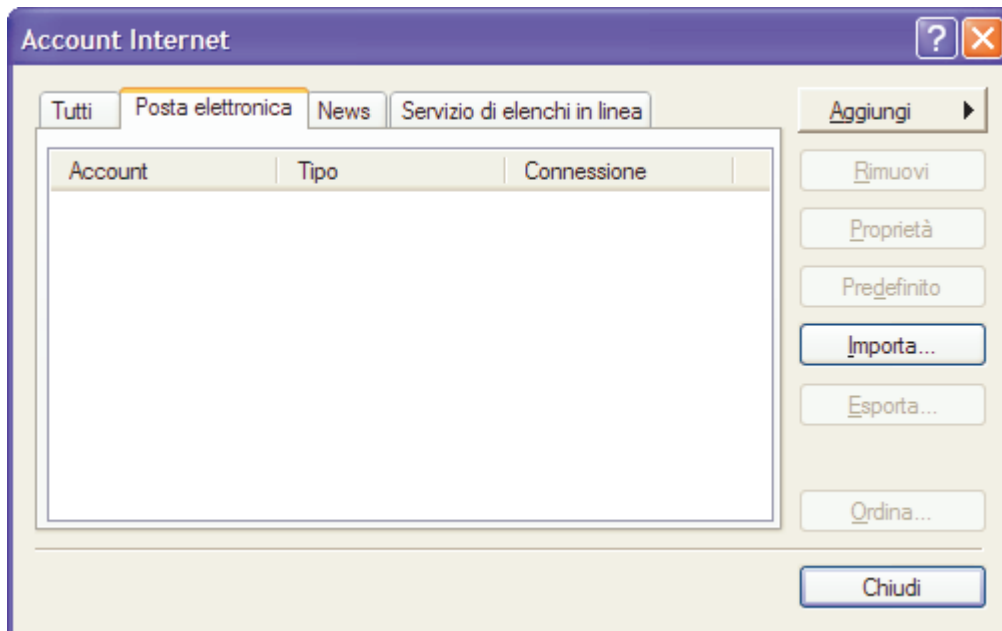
Account Internet

?

Tutti

Posta elettronica

News

Servizio di elenchi in linea

| Account | Tipo | Connessione |
|---|---|---|

Aggiungi

Rimuovi

Proprietà

Predefinito

Importa...

Esporta...

Ordina...

Chiudi